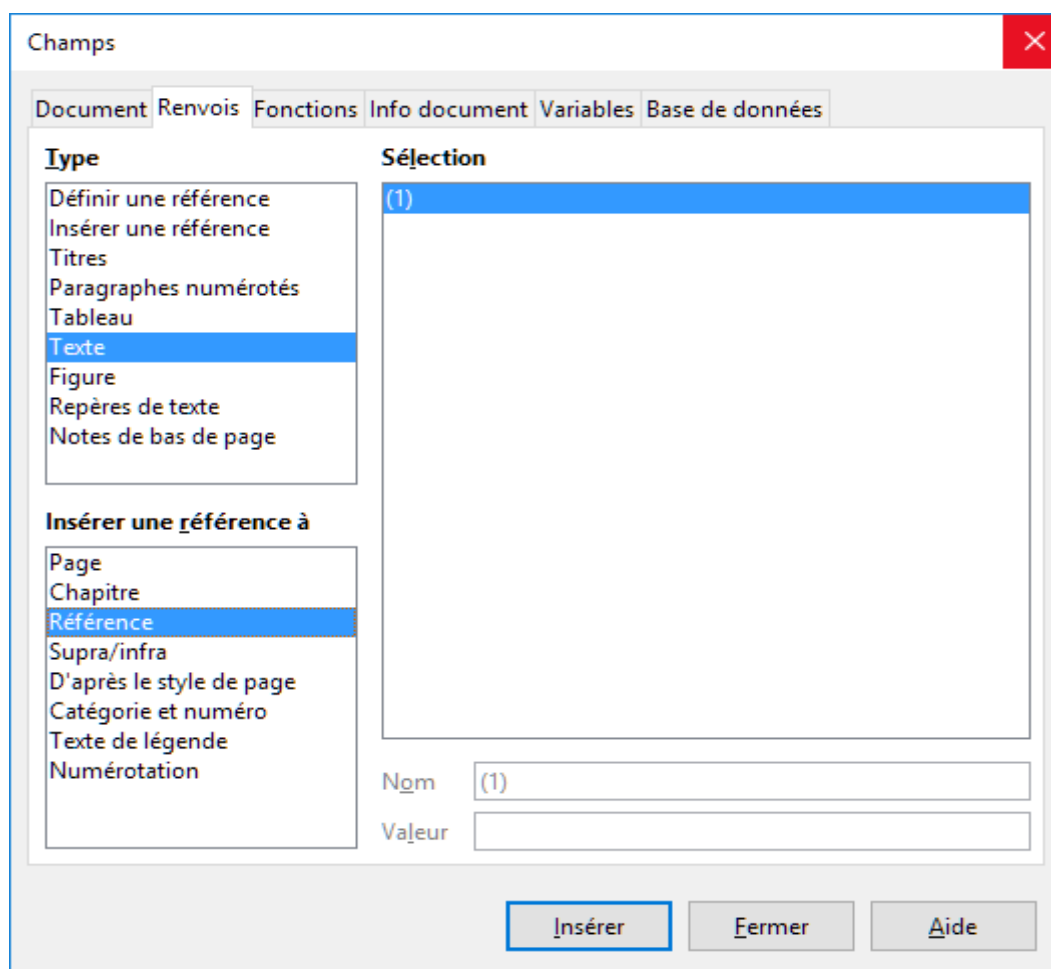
Champs

Document | Renvois | Fonctions | Info document | Variables | Base de données

Type

Définir une référence
Insérer une référence
Titres
Paragraphes numérotés
Tableau
Texte
Figure
Repères de texte
Notes de bas de page

Sélection

(1)

Insérer une référence à

Page
Chapitre
Référence
Supra/infra
D'après le style de page
Catégorie et numéro
Texte de légende
Numérotation

Nom (1)

Valeur

Insérer
Fermer
Aide